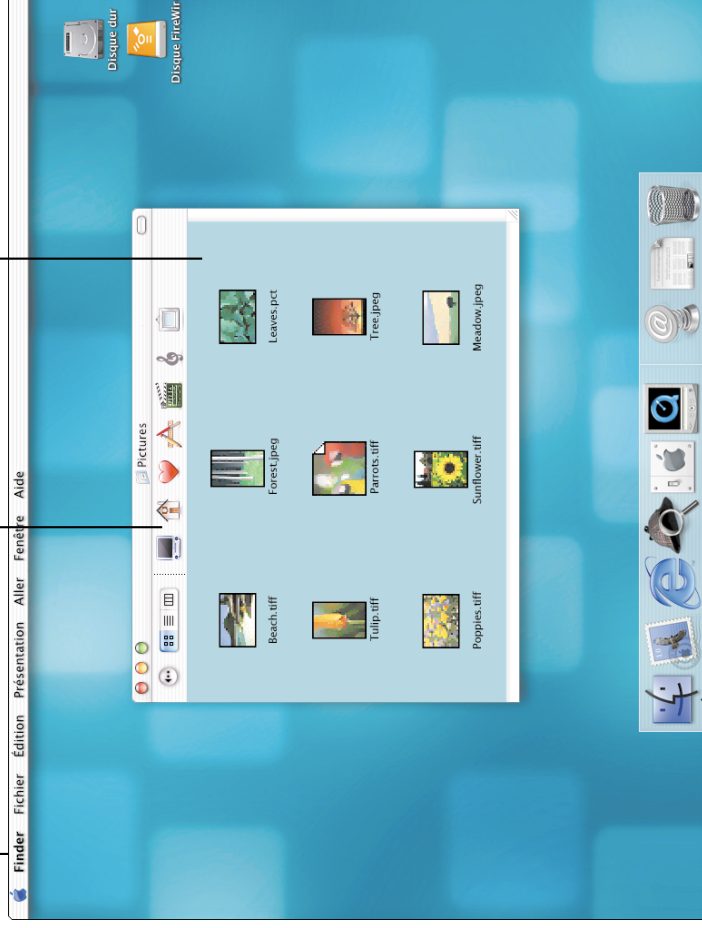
Finder Fichier Édition Présentation Aller Fenêtre Aide

Disque dur
Disque FireWir

Pictures

Beach.tiff
Forest.jpeg
Leaves.pct
Tulip.tiff
Parrots.tiff
Tree.jpeg
Poppies.tiff
Sunflower.tiff
Meadow.jpeg